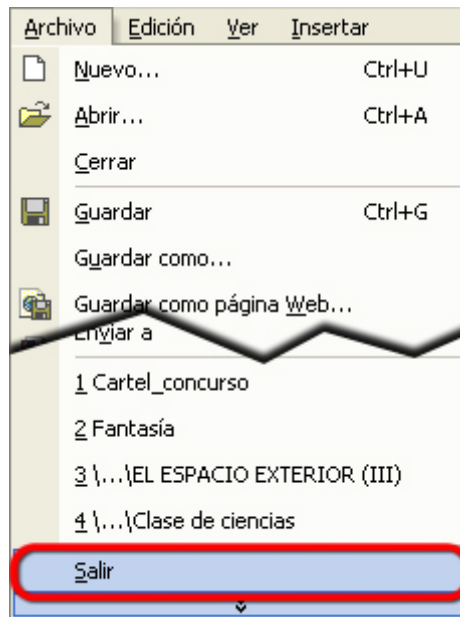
Archivo Edición Ver Insertar

Nuevo... Ctrl+U

Abrir... Ctrl+A

Cerrar

Guardar Ctrl+G

Guardar como...

Guardar como página Web...

Enviar a

1 Cartel_concurso

2 Fantasía

3 \...\EL ESPACIO EXTERIOR (III)

4 \...\Clase de ciencias

Salir